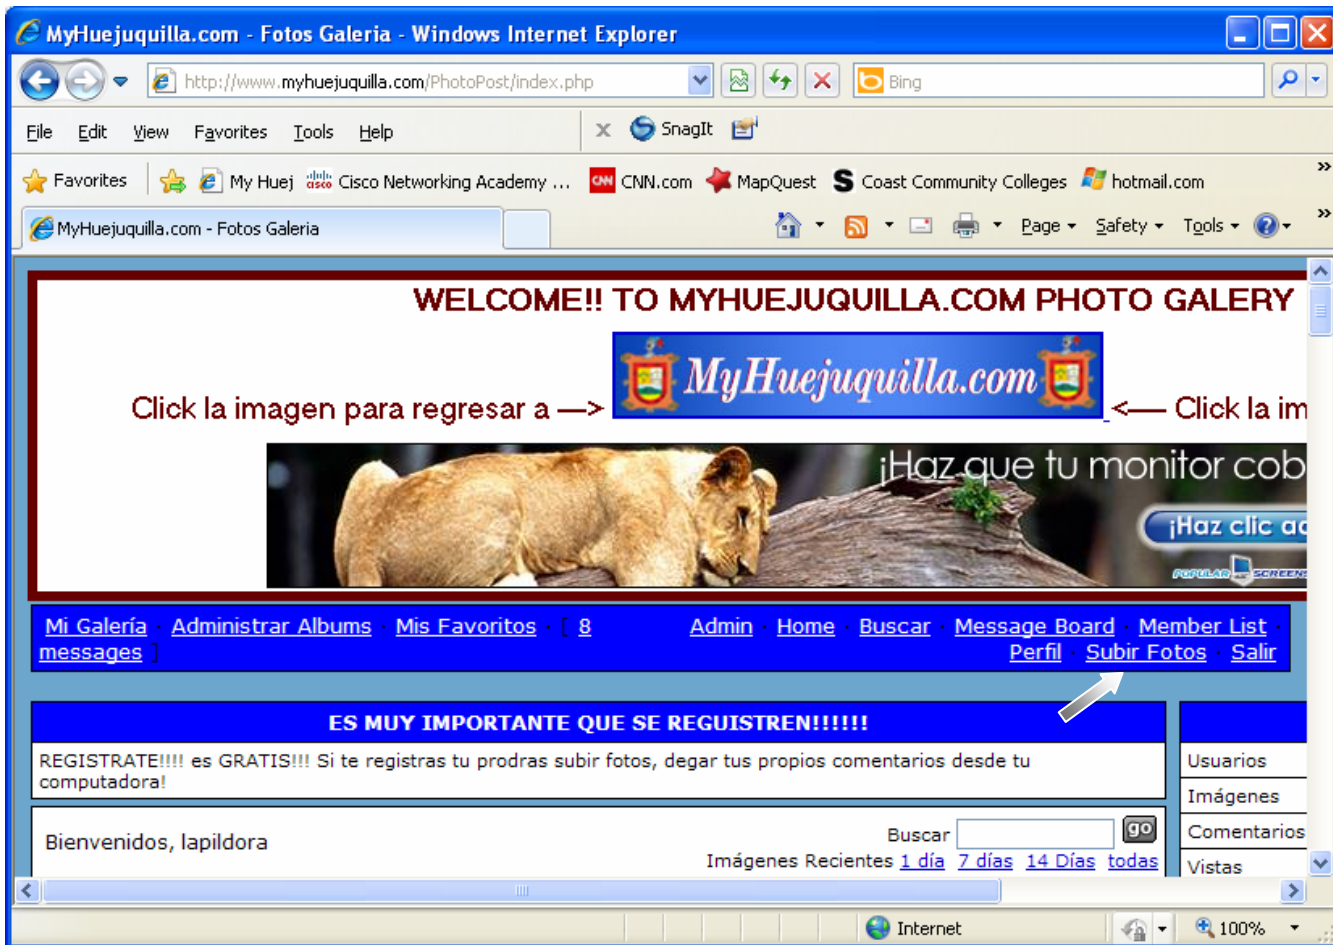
MyHuejuquilla.com - Fotos Galeria - Windows Internet Explorer

http://www.myhuejuquilla.com/PhotoPost/index.php

Bing

File Edit View Favorites Tools Help

SnagIt

Favorites My Huej Cisco Networking Academy ... CNN.com MapQuest Coast Community Colleges hotmail.com

MyHuejuquilla.com - Fotos Galeria

Page Safety Tools

WELCOME!! TO MYHUEJUQUILLA.COM PHOTO GALERY

Click la imagen para regresar a —> MyHuejuquilla.com <— Click la im

¡Haz que tu monitor cob

¡Haz clic ac

POPULAR SCREENS

Mi Galería · Administrar Albums · Mis Favoritos · [ 8 messages ] Admin · Home · Buscar · Message Board · Member List · Perfil · Subir Fotos · Salir

ES MUY IMPORTANTE QUE SE REGUISTREN!!!!!!

REGISTRATE!!!! es GRATIS!!! Si te registras tu prodras subir fotos, degar tus propios comentarios desde tu computadora!

Bienvenidos, lapildora

Buscar go

Imágenes Recientes 1 día 7 días 14 Días todas

Usuarios

Imágenes

Comentarios

Vistas

Internet

100%